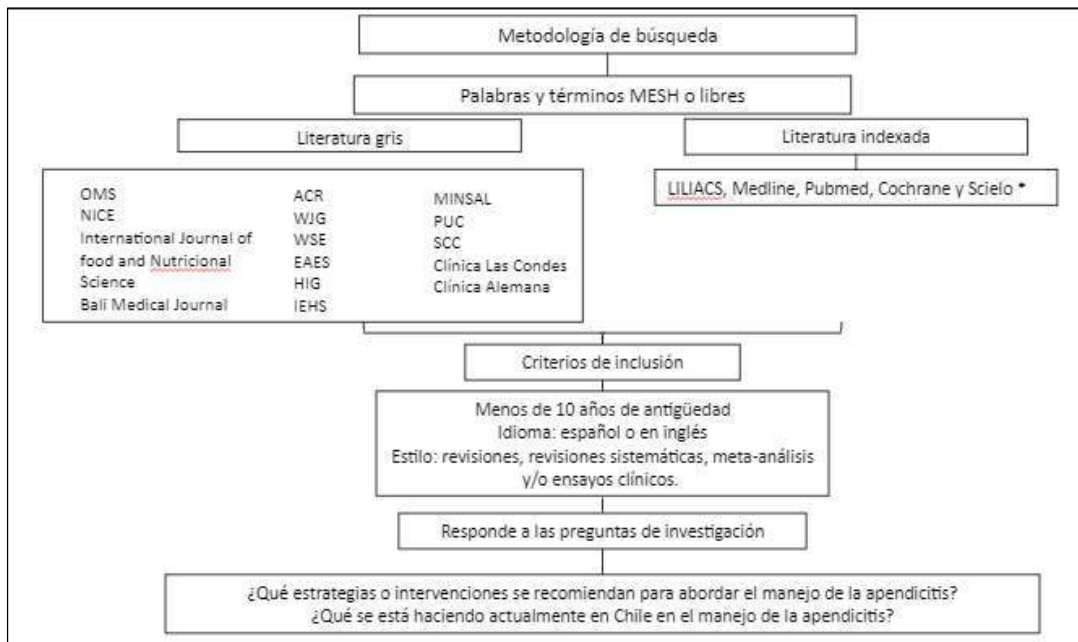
Metodología de búsqueda

Palabras y términos MESH o libres

Literatura gris

Literatura indexada

OMS
NICE
International Journal of food and Nutricional Science
Bali Medical Journal

ACR
WJG
WSE
EAES
HIG
IEHS

MINSAL
PUC
SCC
Clínica Las Condes
Clínica Alemana

LILIACS, Medline, Pubmed, Cochrane y Scielo *

Criterios de inclusión

Menos de 10 años de antigüedad
Idioma: español o en inglés
Estilo: revisiones, revisiones sistemáticas, meta-análisis y/o ensayos clínicos.

Responde a las preguntas de investigación

¿Qué estrategias o intervenciones se recomiendan para abordar el manejo de la apendicitis?
¿Qué se está haciendo actualmente en Chile en el manejo de la apendicitis?